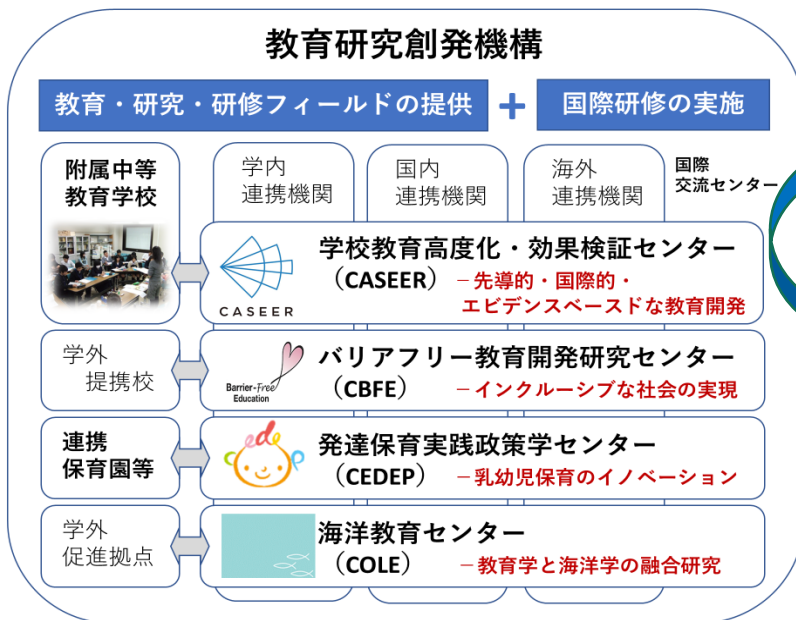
教育研究創発機構

教育・研究・研修フィールドの提供 ＋ 国際研修の実施

附属中等教育学校

学内連携機関

国内連携機関

海外連携機関

国際交流センター

CASEER

学校教育高度化・効果検証センター（CASEER） －先導的・国際的・エビデンスベースドな教育開発

学外提携校

Barrier-Free Education

バリアフリー教育開発研究センター（CBFE） －インクルーシブな社会の実現

連携保育園等

cedep

発達保育実践政策学センター（CEDEP） －乳幼児保育のイノベーション

学外促進拠点

海洋教育センター（COLE） －教育学と海洋学の融合研究